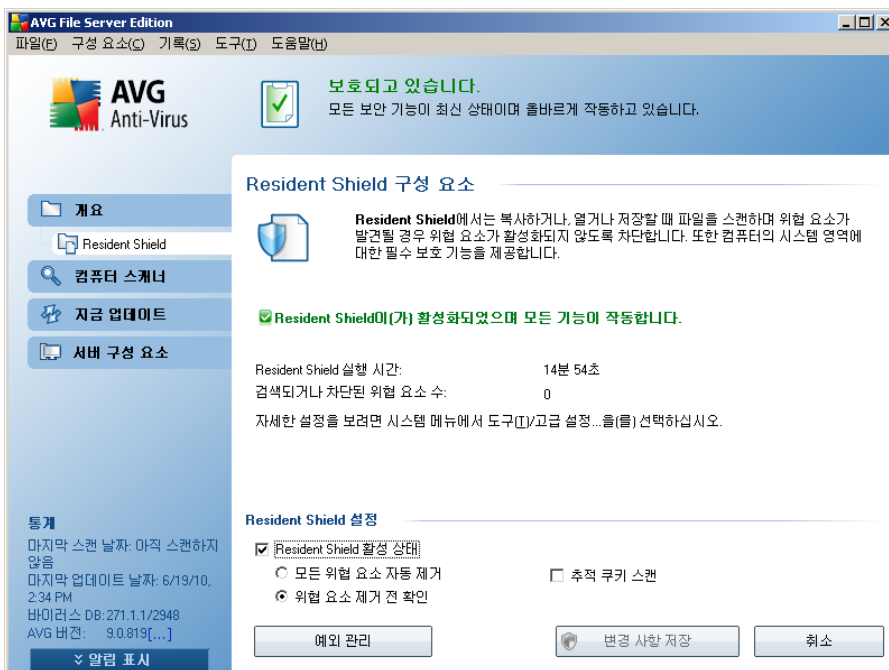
AVG File Server Edition

파일(F) 구성 요소(C) 기록(S) 도구(T) 도움말(H)

AVG Anti-Virus

보호되고 있습니다.
모든 보안 기능이 최신 상태이며 올바르게 작동하고 있습니다.

개요
Resident Shield
컴퓨터 스캐너
지금 업데이트
서버 구성 요소

Resident Shield 구성 요소

Resident Shield에서는 복사하거나, 열거나 저장할 때 파일을 스캔하며 위협 요소가 발견될 경우 위협 요소가 활성화되지 않도록 차단합니다. 또한 컴퓨터의 시스템 영역에 대한 필수 보호 기능을 제공합니다.

Resident Shield이(가) 활성화되었으며 모든 기능이 작동합니다.

| Resident Shield 실행 시간: | 14분 54초 |
|---|---|
| 검색되거나 차단된 위협 요소 수: | 0 |

자세한 설정을 보려면 시스템 메뉴에서 도구(T)/고급 설정...을(를) 선택하십시오.

통계
마지막 스캔 날짜: 아직 스캔하지 않음
마지막 업데이트 날짜: 6/19/10, 2:34 PM
바이러스 DB: 271.1.1/2948
AVG 버전: 9.0.819[...]

알림 표시

Resident Shield 설정
Resident Shield 활성 상태
모든 위협 요소 자동 제거
위협 요소 제거 전 확인
추적 쿠키 스캔

예외 관리
변경 사항 저장
취소